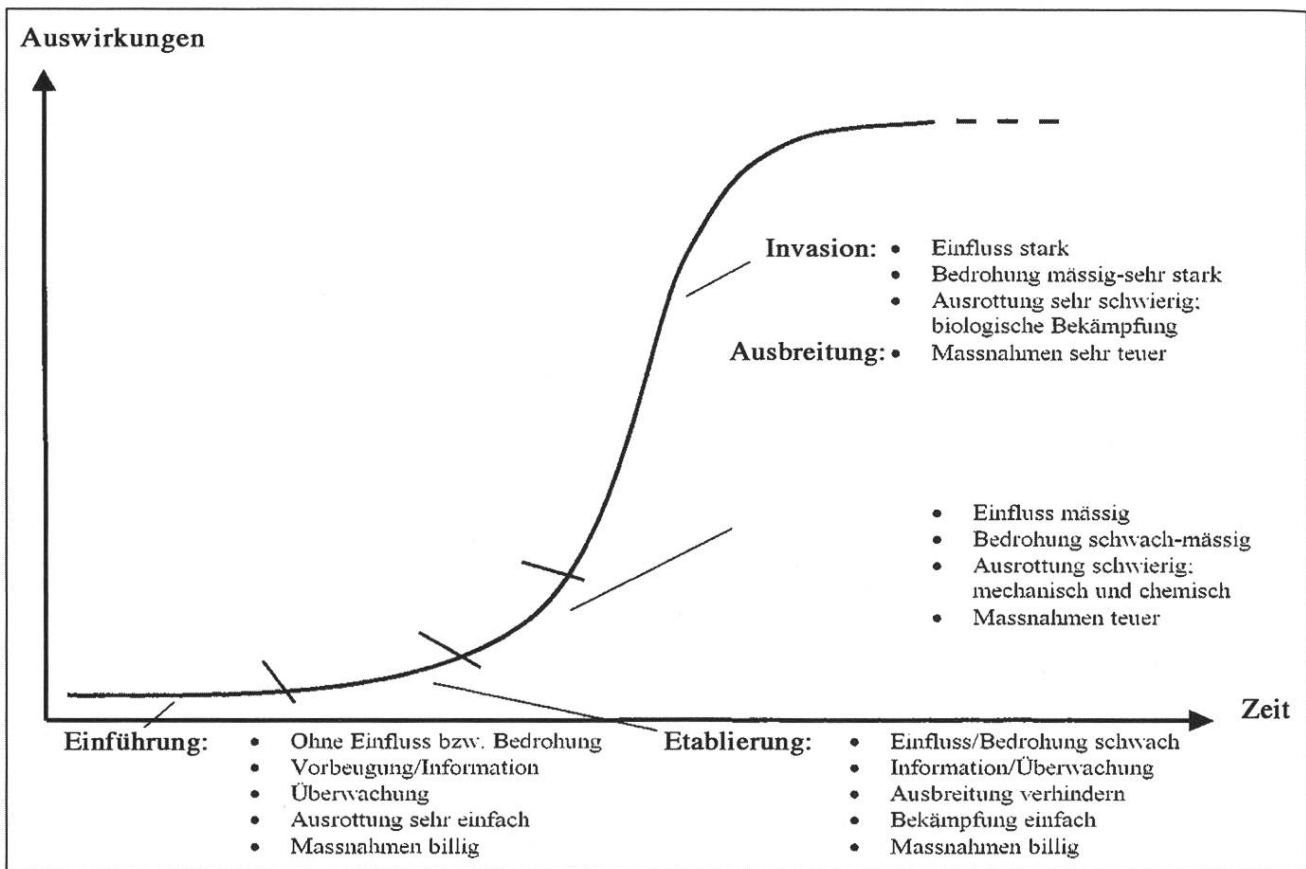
Auswirkungen

Invasion:
- Einfluss stark
- Bedrohung mässig-sehr stark
- Ausrottung sehr schwierig: biologische Bekämpfung

Ausbreitung:
- Massnahmen sehr teuer

- Einfluss mässig
- Bedrohung schwach-mässig
- Ausrottung schwierig: mechanisch und chemisch
- Massnahmen teuer

Zeit

Einführung:
- Ohne Einfluss bzw. Bedrohung
- Vorbeugung/Information
- Überwachung
- Ausrottung sehr einfach
- Massnahmen billig

Etablierung:
- Einfluss/Bedrohung schwach
- Information/Überwachung
- Ausbreitung verhindern
- Bekämpfung einfach
- Massnahmen billig